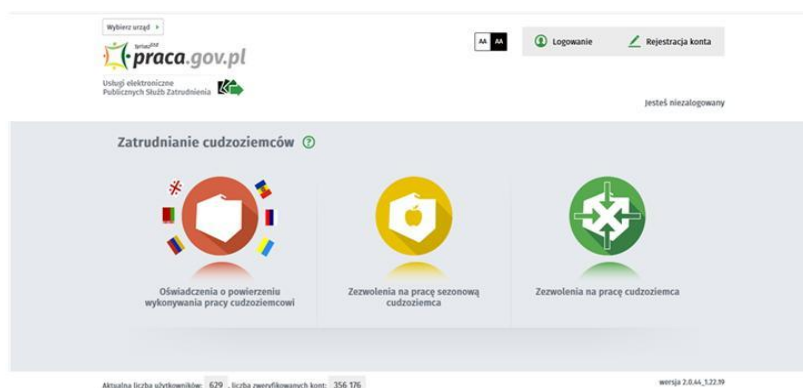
Wybierz urząd

praca.gov.pl

Usługi elektroniczne Publicznych Służb Zatrudnienia

AA AA

Logowanie

Rejestracja konta

Jesteś niezalogowany

Zatrudnianie cudzoziemców

Oświadczenia o powierzeniu wykonywania pracy cudzoziemcowi

Zezwolenia na pracę sezonową cudzoziemca

Zezwolenia na pracę cudzoziemca

Aktualna liczba użytkowników: 629, liczba zweryfikowanych kont: 356 176

wersja 2.0.A4_1.22.19